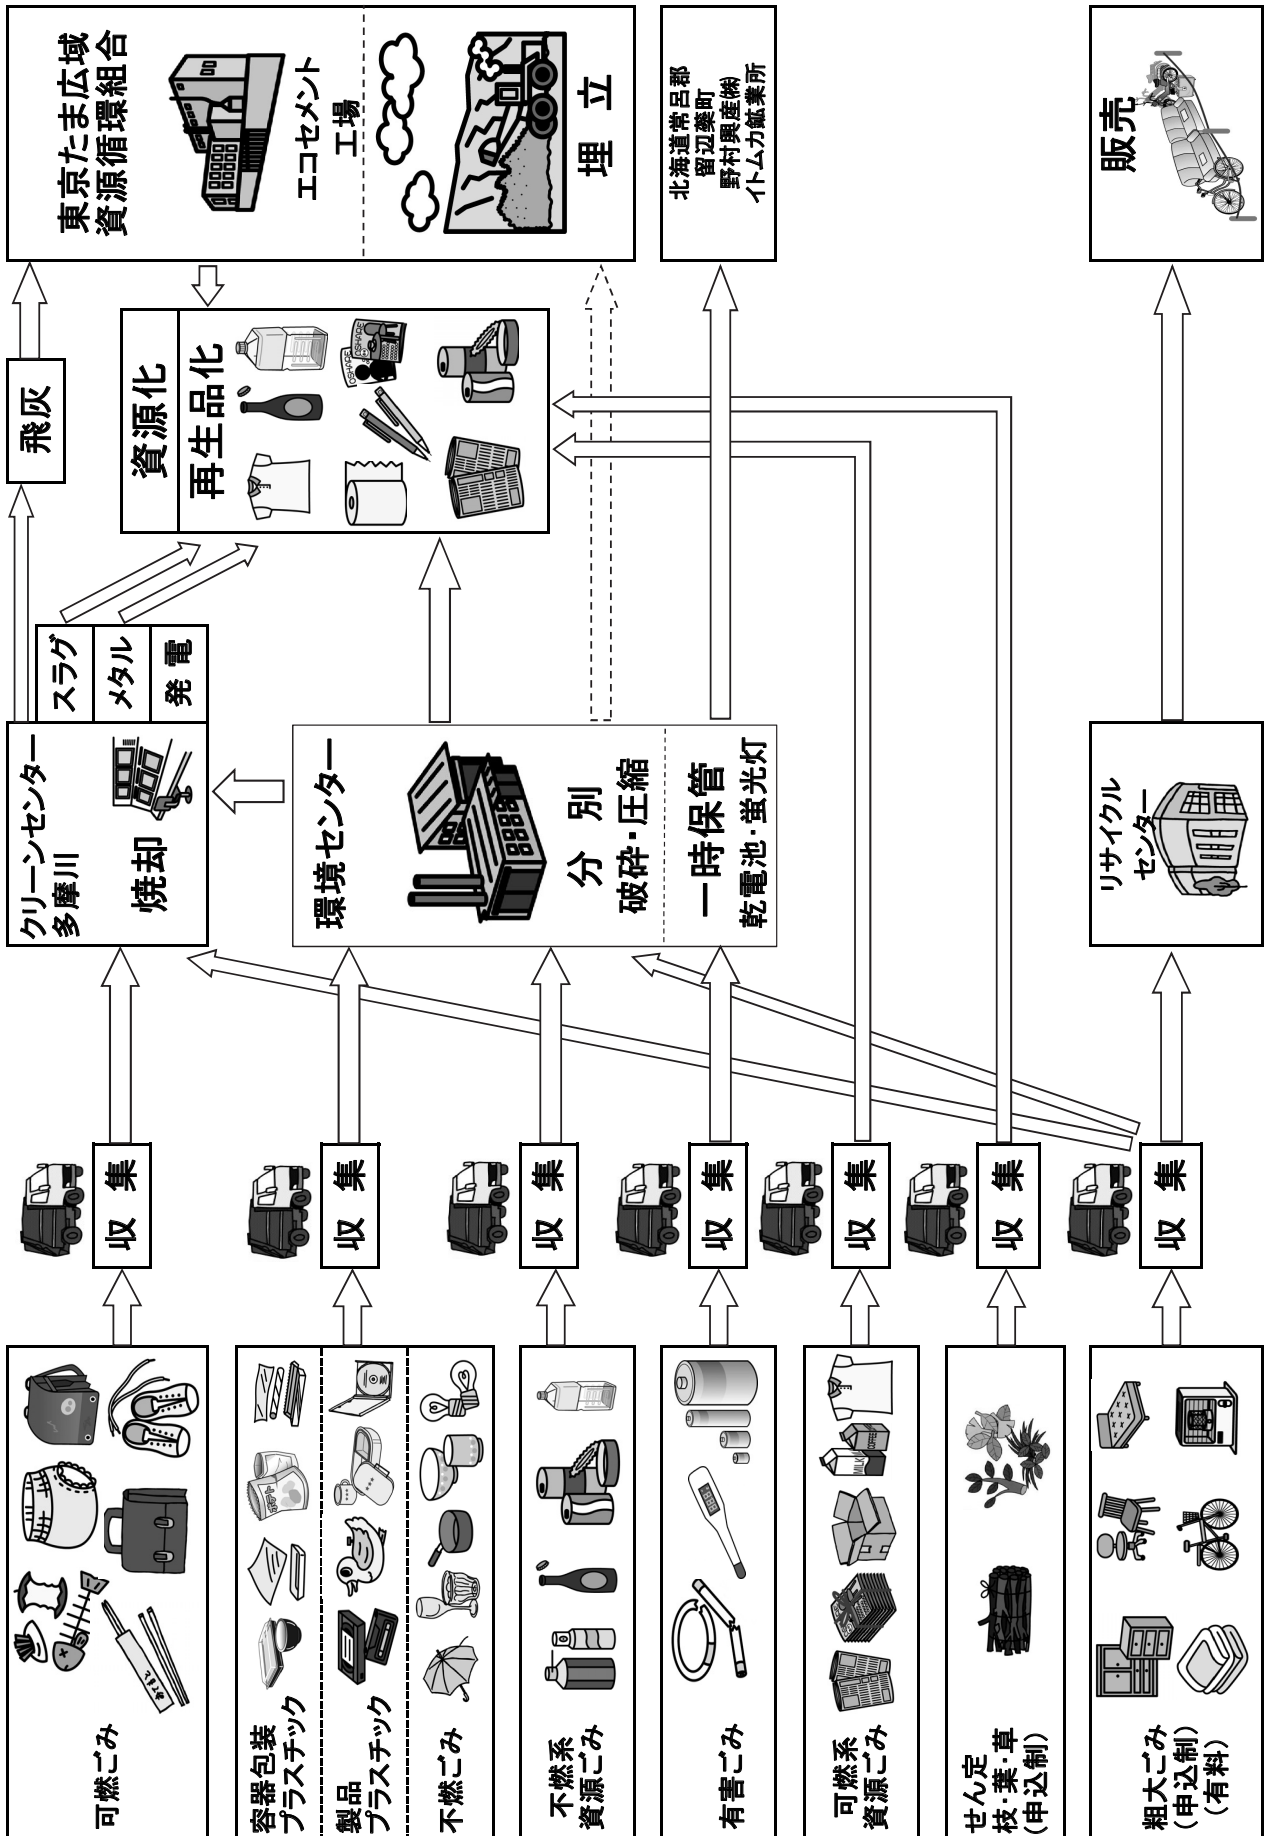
東京たま広域資源循環組合
エコセメント工場
埋立
北海道常呂郡留辺蘂町野村興産(株)イトムカ鉱業所
販売
飛灰
資源化
再生品化
スラグ
メタル
発電
クリーンセンター多摩川
焼却
環境センター
分別
破砕・圧縮
一時保管
乾電池・蛍光灯
リサイクルセンター
収集
収集
収集
収集
収集
収集
収集
可燃ごみ
容器包装プラスチック
製品プラスチック
不燃ごみ
不燃系資源ごみ
有害ごみ
可燃系資源ごみ
せん定枝・葉・草(申込制)
粗大ごみ(申込制)(有料)